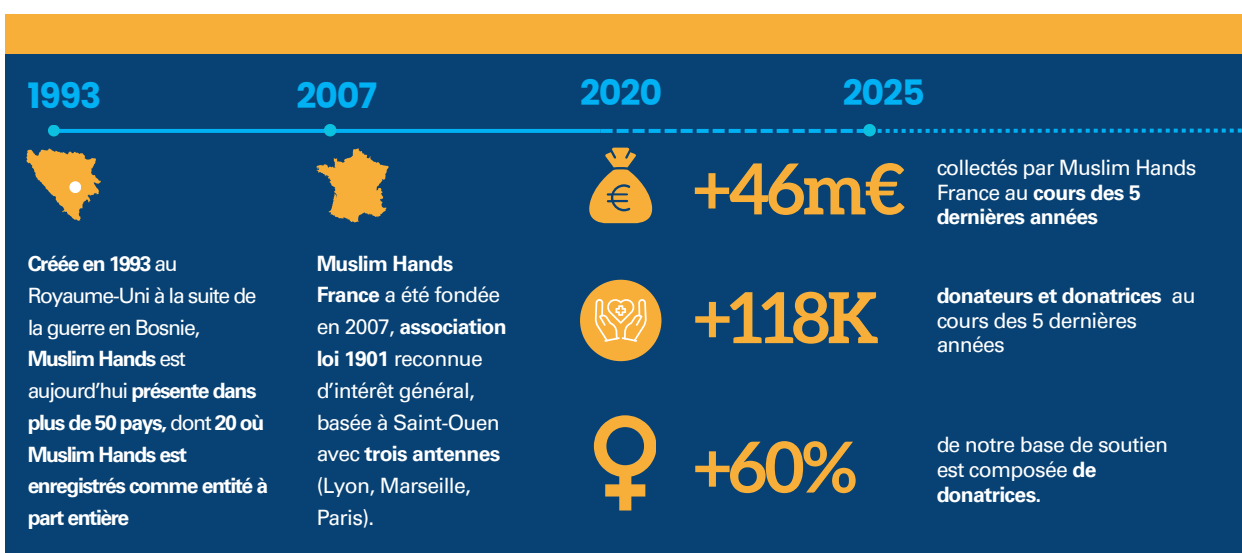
1993

2007

2020

2025

Créée en 1993 au Royaume-Uni à la suite de la guerre en Bosnie, Muslim Hands est aujourd'hui présente dans plus de 50 pays, dont 20 où Muslim Hands est enregistrés comme entité à part entière

Muslim Hands France a été fondée en 2007, association loi 1901 reconnue d'intérêt général, basée à Saint-Ouen avec trois antennes (Lyon, Marseille, Paris).

€

+46m€

collectés par Muslim Hands France au cours des 5 dernières années

+118K

donateurs et donatrices au cours des 5 dernières années

+60%

de notre base de soutien est composée de donatrices.